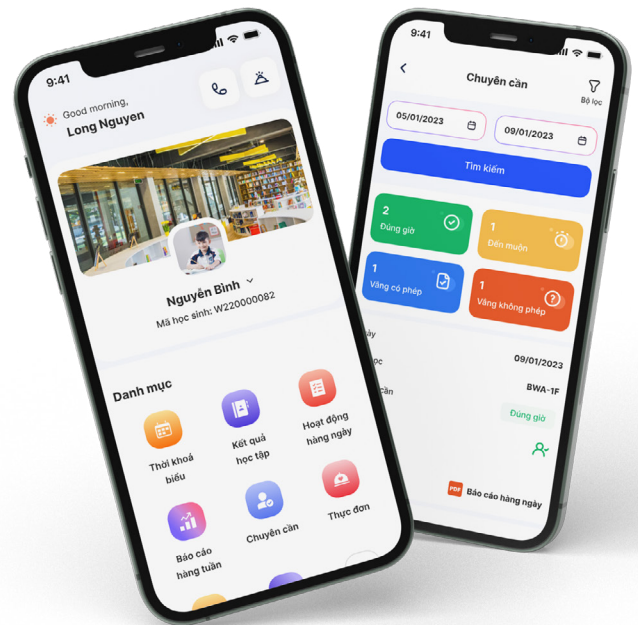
9:41

Good morning,
Long Nguyen

Nguyễn Bình
Mã học sinh: W220000082

Danh mục

Thời khoá biểu

Kết quả học tập

Hoạt động hàng ngày

Báo cáo hàng tuần

Chuyên cần

Thực đơn

9:41

Chuyên cần

Bộ lọc

05/01/2023

09/01/2023

Tìm kiếm

2
Đúng giờ

1
Đến muộn

1
Vắng có phép

1
Vắng không phép

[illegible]ày

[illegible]ọc 09/01/2023

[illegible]cần BWA-1F

Đúng giờ

PDF Báo cáo hàng ngày